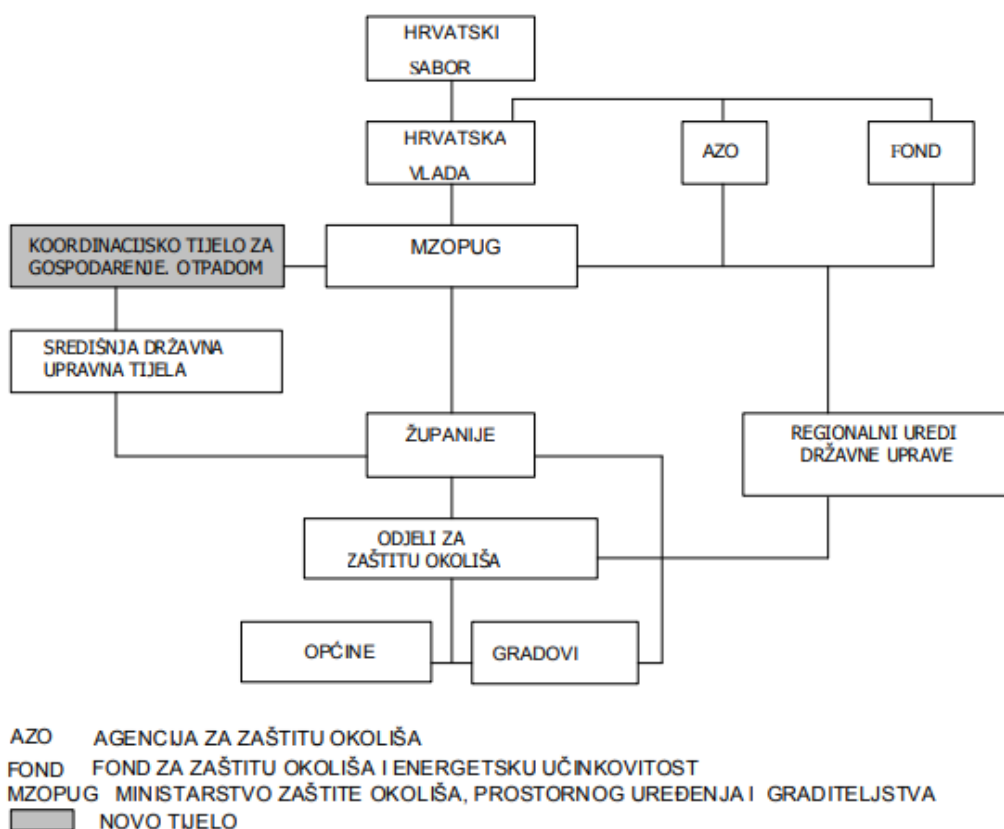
HRVATSKI SABOR

HRVATSKA VLADA

AZO

FOND

KOORDINACIJSKO TIJELO ZA GOSPODARENJE. OTPADOM

MZOPUG

SREDIŠNJA DRŽAVNA UPRAVNA TIJELA

ŽUPANIJE

REGIONALNI UREDI DRŽAVNE UPRAVE

ODJELI ZA ZAŠTITU OKOLIŠA

OPĆINE

GRADOVI

AZO AGENCIJA ZA ZAŠTITU OKOLIŠA
FOND FOND ZA ZAŠTITU OKOLIŠA I ENERGETSKU UČINKOVITOST
MZOPUG MINISTARSTVO ZAŠTITE OKOLIŠA, PROSTORNOG UREĐENJA I GRADITELJSTVA
NOVO TIJELO